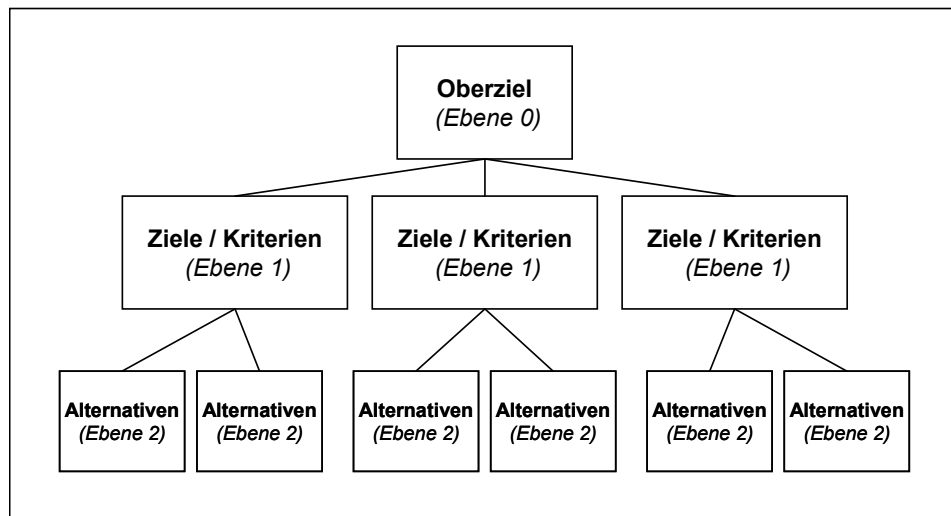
Oberziel
(Ebene 0)

Ziele / Kriterien
(Ebene 1)

Ziele / Kriterien
(Ebene 1)

Ziele / Kriterien
(Ebene 1)

Alternativen
(Ebene 2)

Alternativen
(Ebene 2)

Alternativen
(Ebene 2)

Alternativen
(Ebene 2)

Alternativen
(Ebene 2)

Alternativen
(Ebene 2)